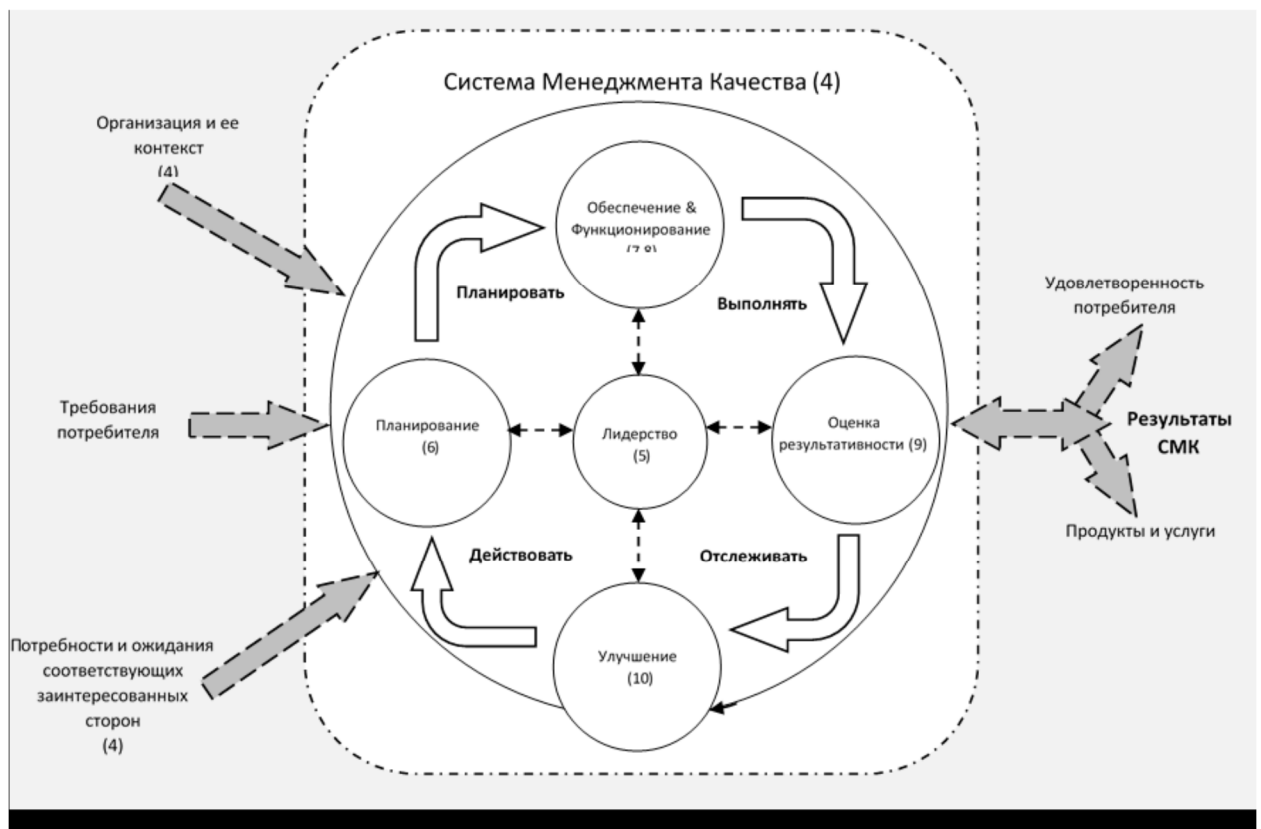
Система Менеджмента Качества (4)

Организация и ее контекст (4)

Требования потребителя

Потребности и ожидания соответствующих заинтересованных сторон (4)

Обеспечение & Функционирование (7,8)

Планировать

Выполнять

Планирование (6)

Лидерство (5)

Оценка результативности (9)

Действовать

Отслеживать

Улучшение (10)

Удовлетворенность потребителя

Результаты СМК

Продукты и услуги